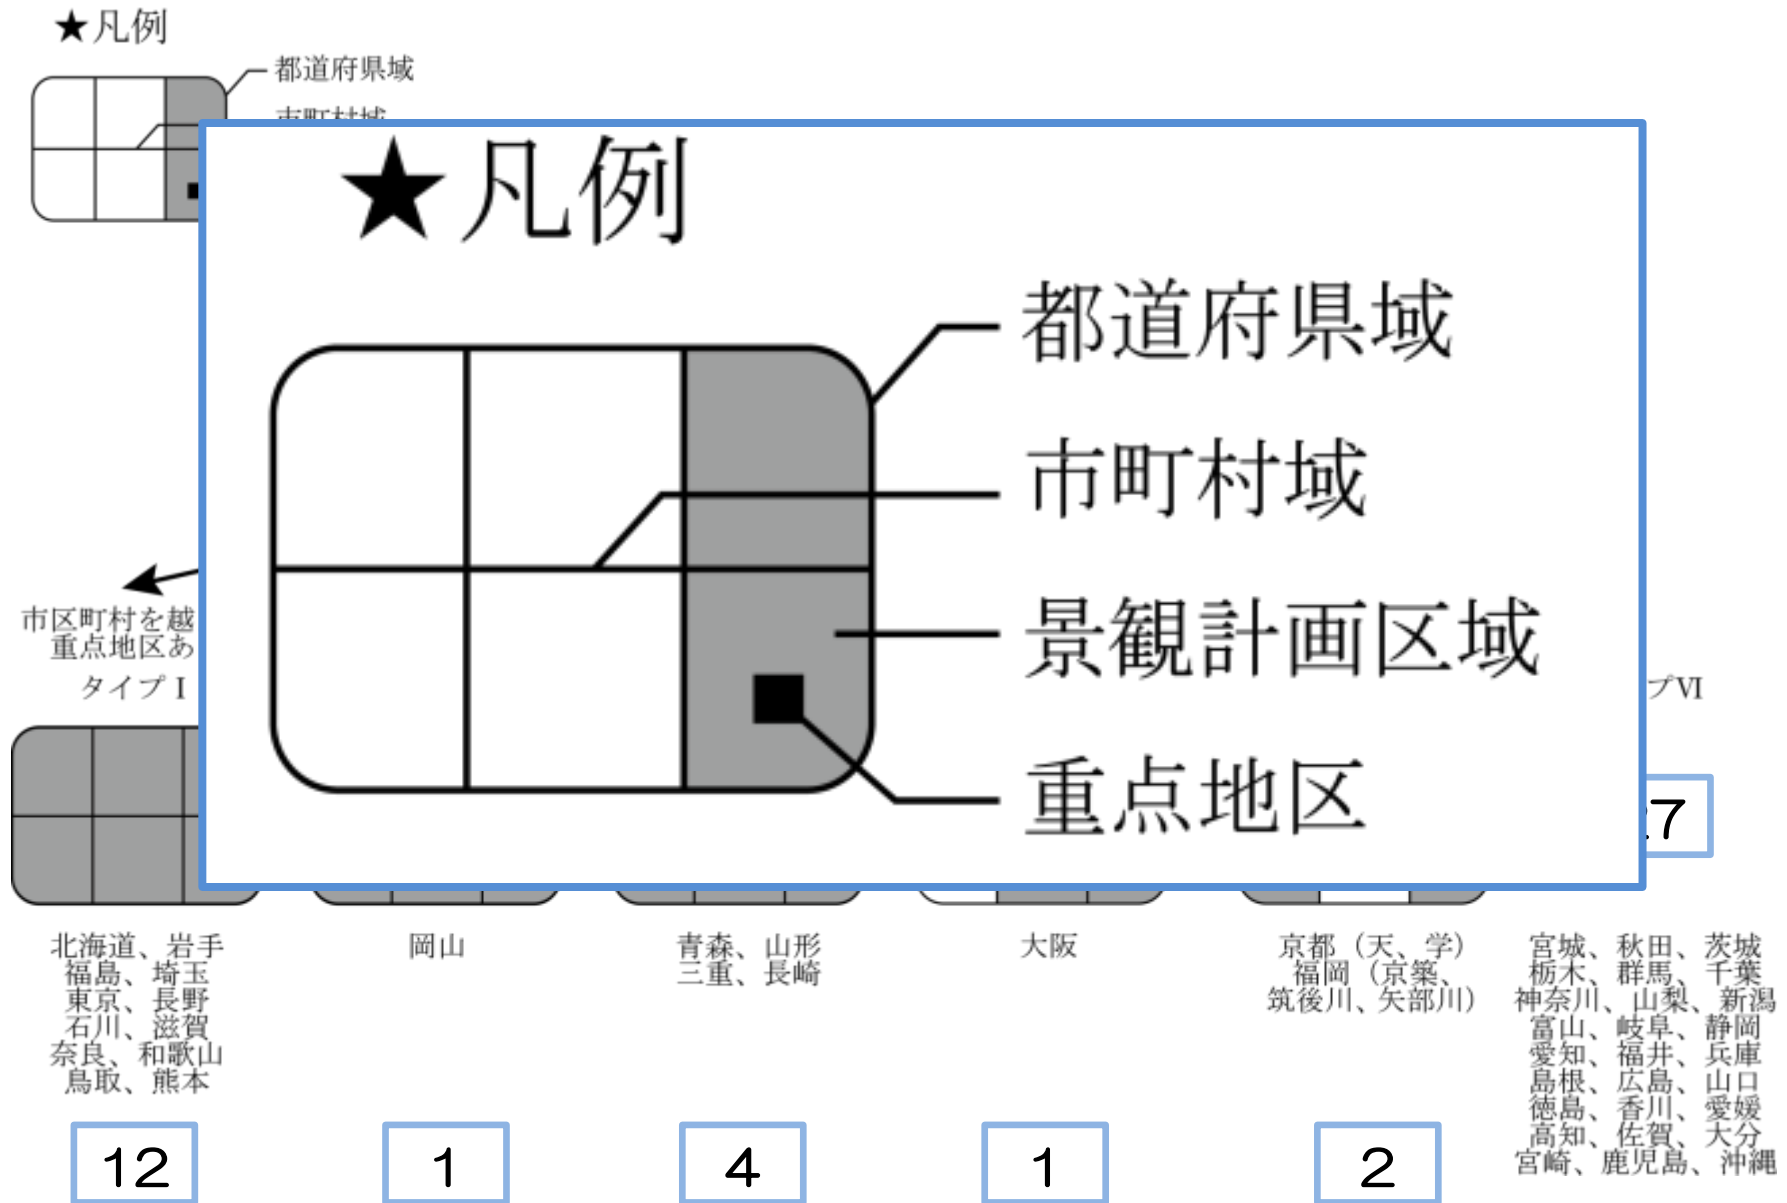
★凡例

都道府県域

市町村域

★凡例

都道府県域

市町村域

景観計画区域

重点地区

市区町村を越

重点地区あ

タイプⅠ

プⅥ

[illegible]7

北海道、岩手
福島、埼玉
東京、長野
石川、滋賀
奈良、和歌山
鳥取、熊本

岡山

青森、山形
三重、長崎

大阪

京都（天、学）
福岡（京築、
筑後川、矢部川）

宮城、秋田、茨城
栃木、群馬、千葉
神奈川、山梨、新潟
富山、岐阜、静岡
愛知、福井、兵庫
島根、広島、山口
徳島、香川、愛媛
高知、佐賀、大分
宮崎、鹿児島、沖縄

12

1

4

1

2